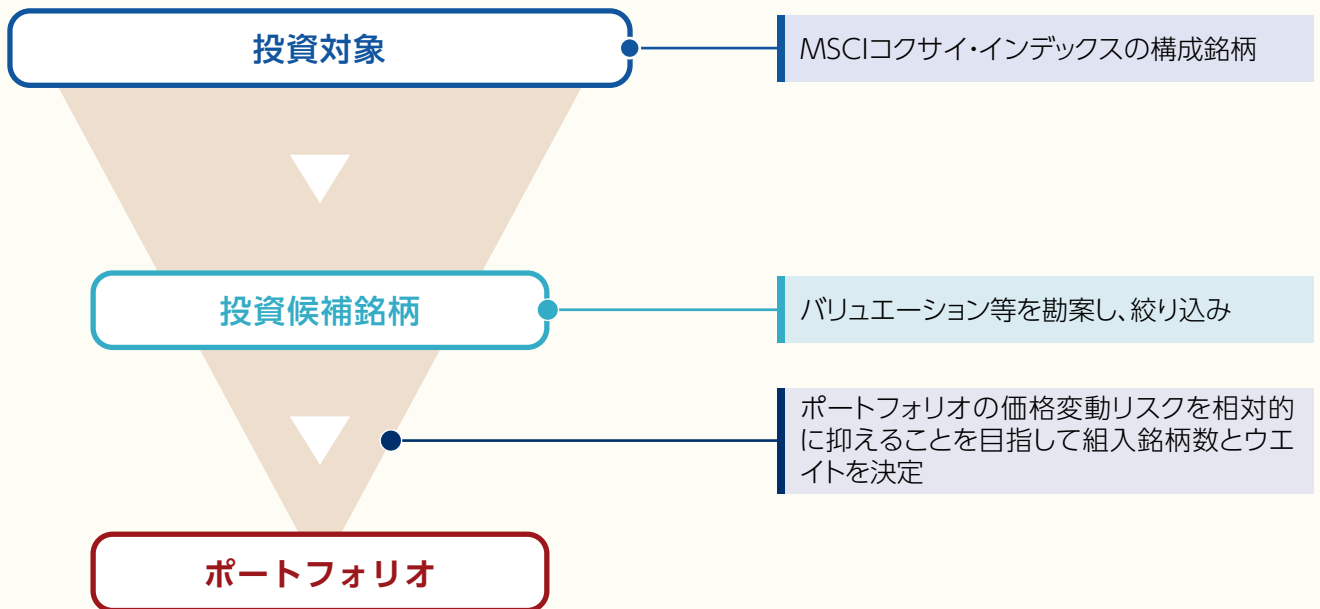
投資対象

MSCIコクサイ・インデックスの構成銘柄

投資候補銘柄

バリュエーション等を勘案し、絞り込み

ポートフォリオの価格変動リスクを相対的に抑えることを目指して組入銘柄数とウエイトを決定

ポートフォリオ